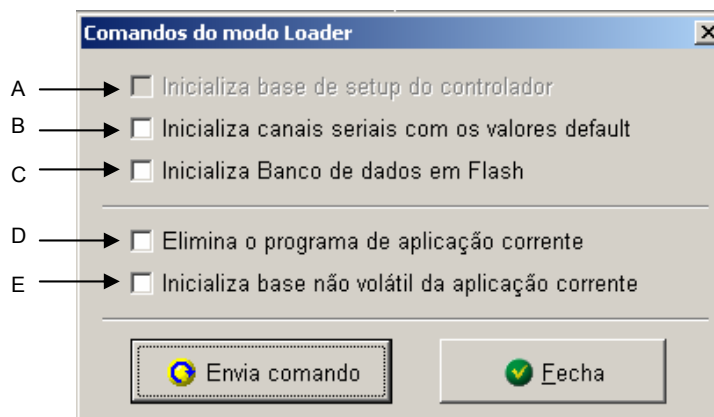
Comandos do modo Loader

A Inicializa base de setup do controlador

B Inicializa canais seriais com os valores default

C Inicializa Banco de dados em Flash

D Elimina o programa de aplicação corrente

E Inicializa base não volátil da aplicação corrente

Envia comando

Fecha